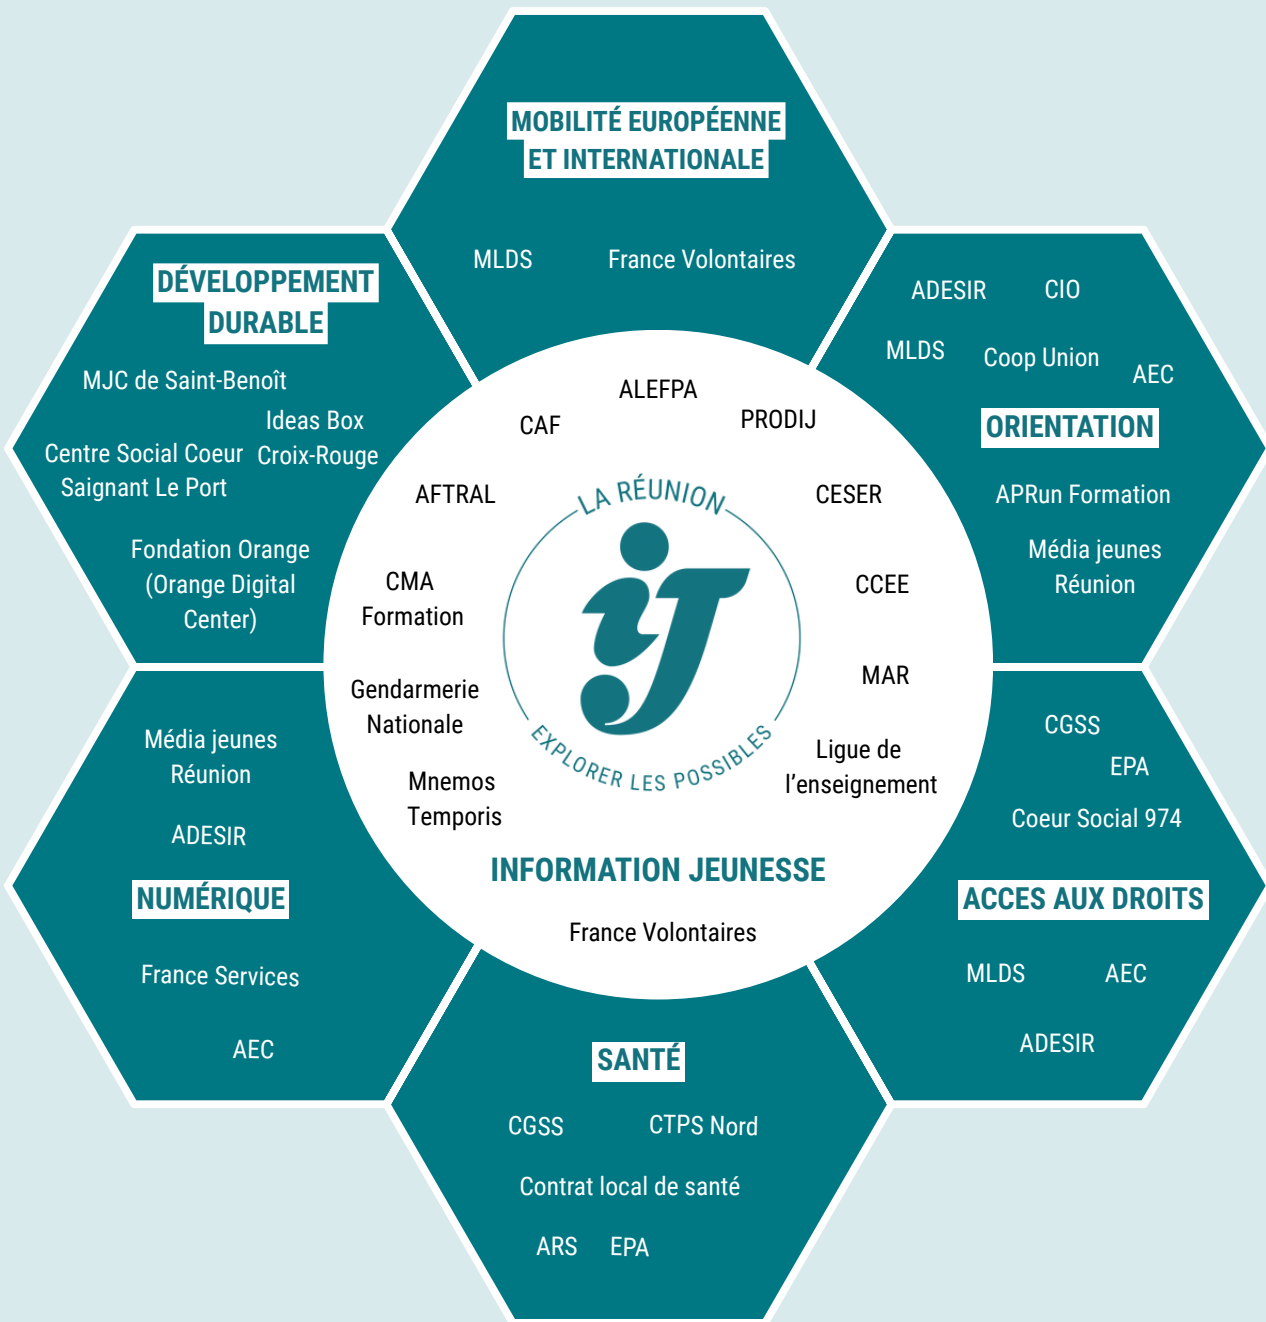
MOBILITÉ EUROPÉENNE ET INTERNATIONALE

MLDS France Volontaires

DÉVELOPPEMENT DURABLE

MJC de Saint-Benoît

Ideas Box Croix-Rouge

Centre Social Coeur Saignant Le Port

Fondation Orange (Orange Digital Center)

ADESIR CIO

MLDS Coop Union AEC

ORIENTATION

APRun Formation

Média jeunes Réunion

ALEFPA

CAF

PRODIJ

AFTRAL

CESER

LA RÉUNION

EXPLORER LES POSSIBLES

CMA Formation

CCEE

MAR

Gendarmerie Nationale

Ligue de l'enseignement

Mnemos Temporis

INFORMATION JEUNESSE

France Volontaires

Média jeunes Réunion

ADESIR

NUMÉRIQUE

France Services

AEC

CGSS

EPA

Coeur Social 974

ACCES AUX DROITS

MLDS AEC

ADESIR

SANTÉ

CGSS CTPS Nord

Contrat local de santé

ARS EPA